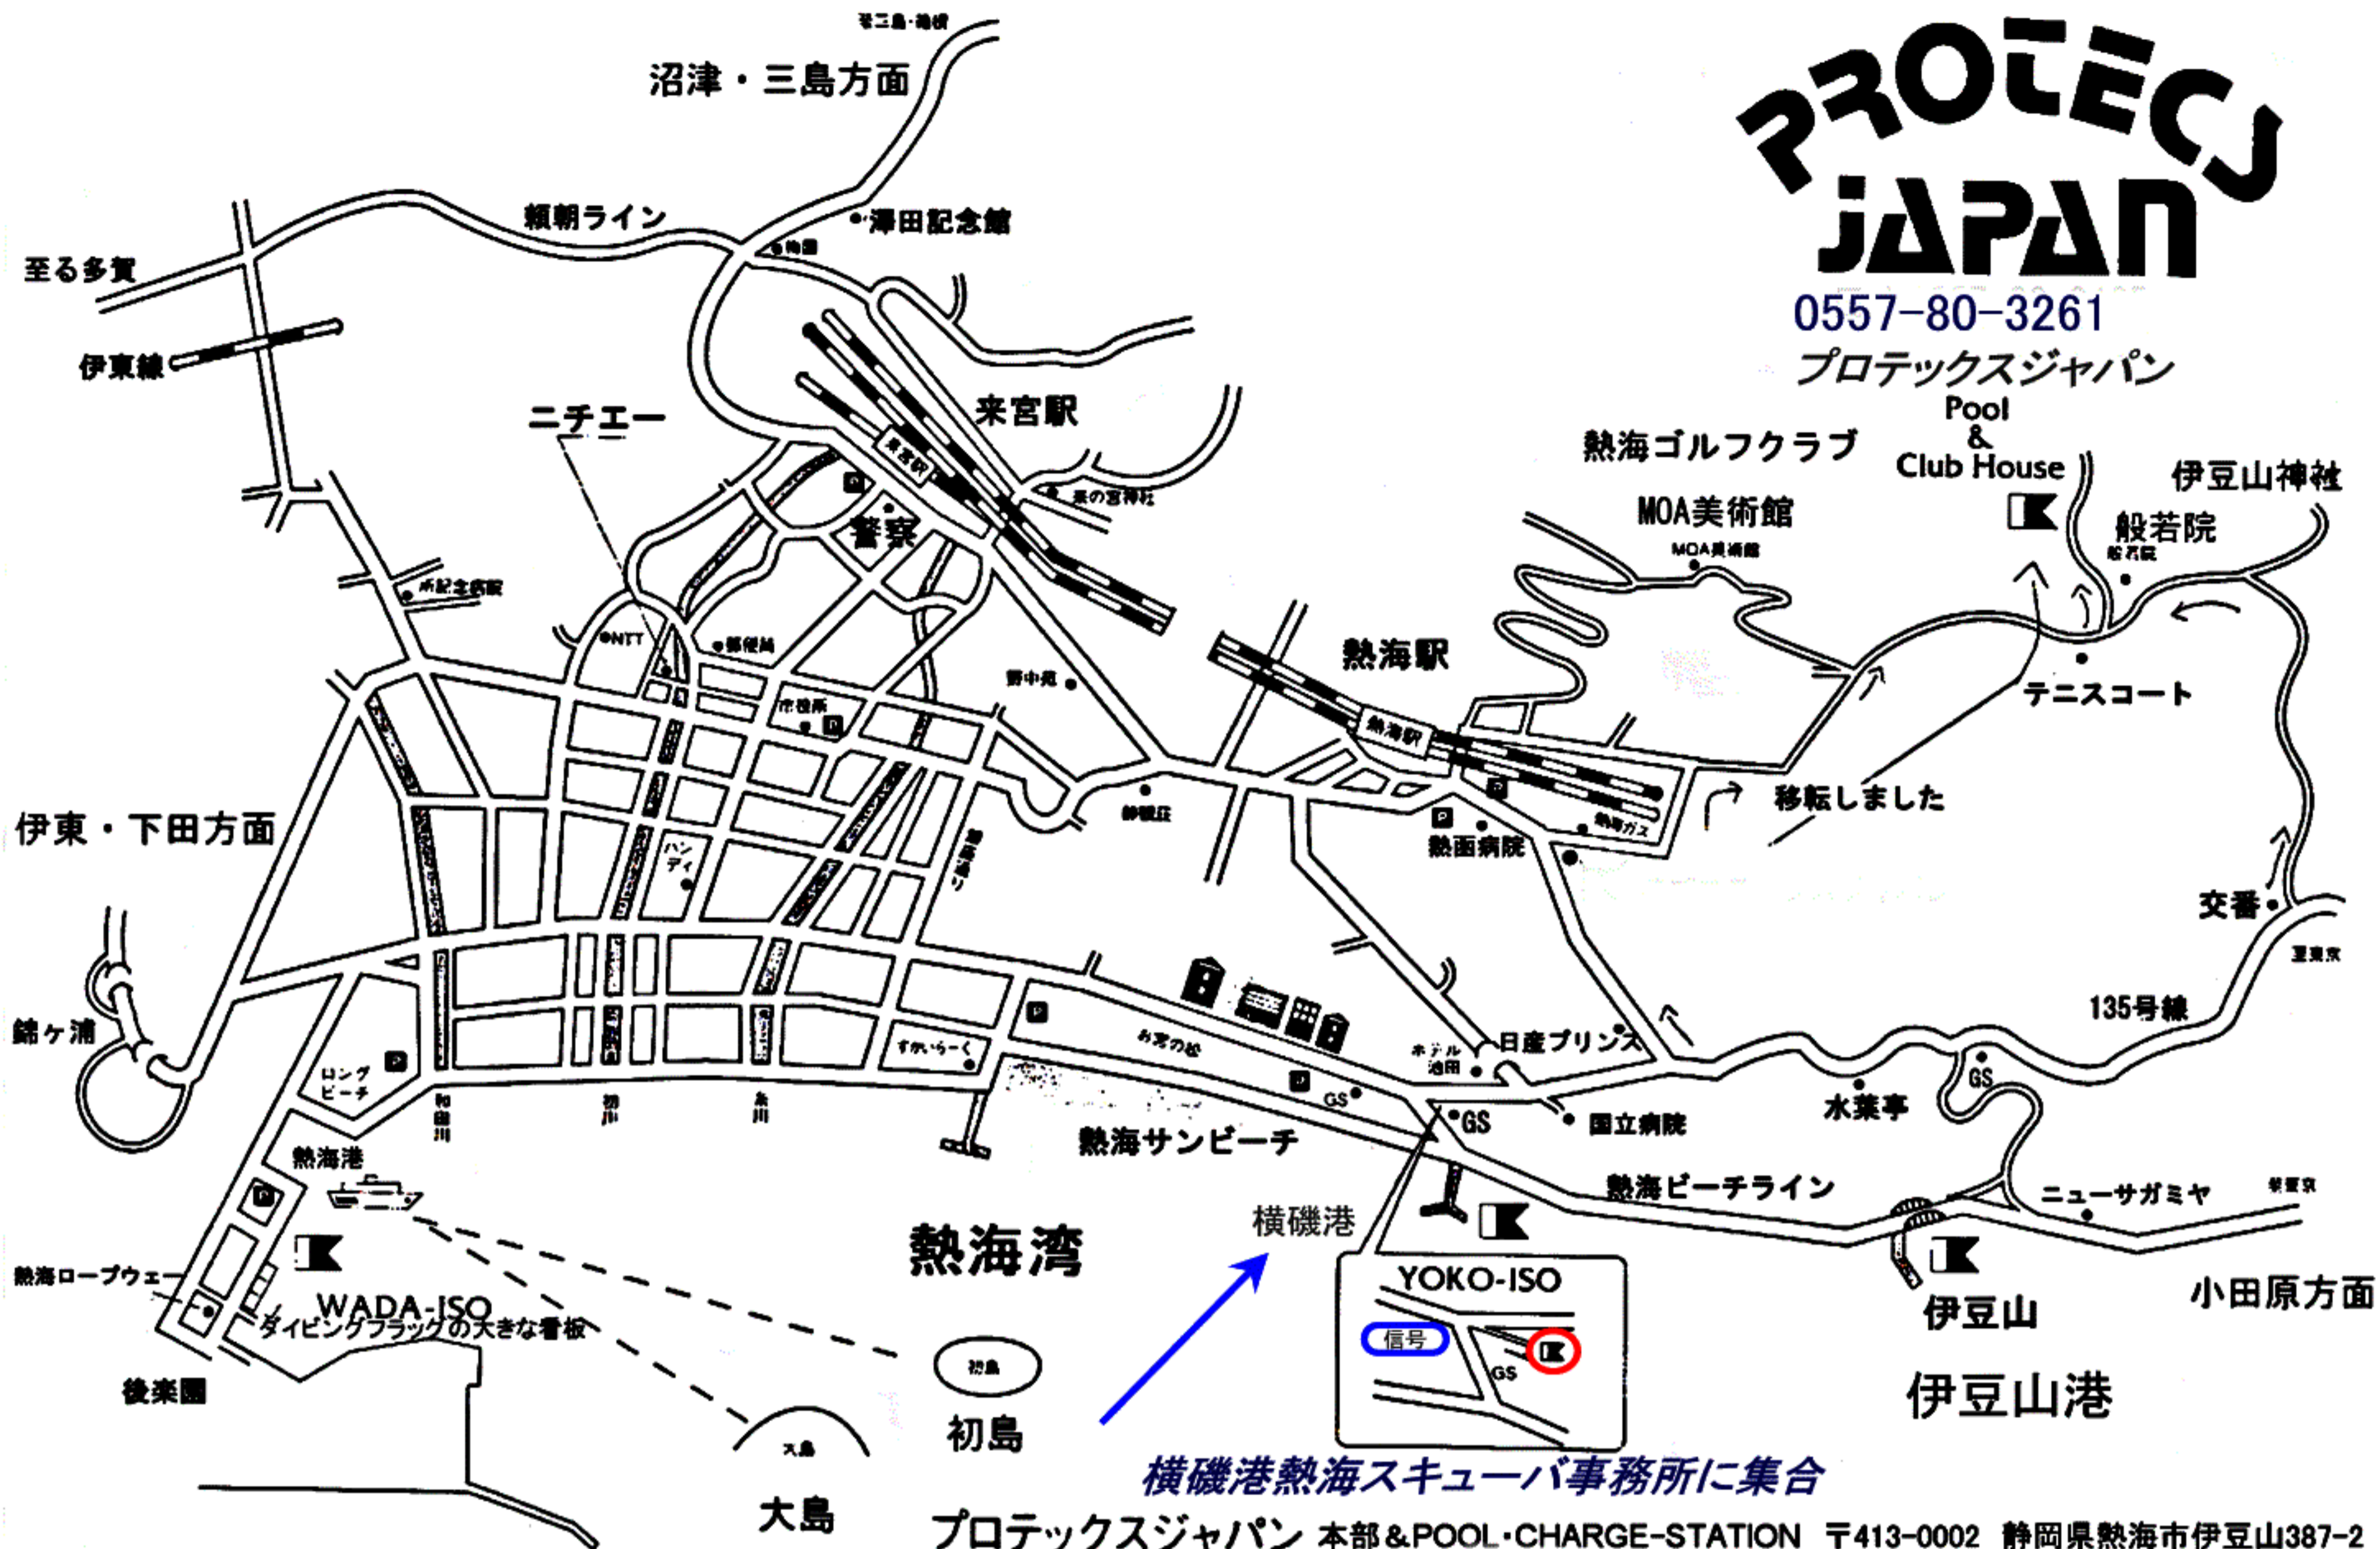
PROTECJ JAPAN
0557-80-3261
プロテックスジャパン

沼津・三島方面
頼朝ライン
澤田記念館
至る多賀
伊東線
ニチエー
来宮駅
警察
熱海ゴルフクラブ
Pool & Club House
伊豆山神社
MOA美術館
般若院
熱海駅
テニスコート
移転しました
熱海病院
伊東・下田方面
交番
135号線
錦ヶ浦
日産プリンス
ロングビーチ
GS
国立病院
水葉亭
熱海サンビーチ
熱海港
熱海ビーチライン
ニューサガミヤ
熱海湾
横磯港
熱海ロープウェー
WADA-ISO
ダイビングフラッグの大きな看板
YOKO-ISO
信号
GS
伊豆山
小田原方面
後楽園
初島
伊豆山港
横磯港熱海スキューバ事務所に集合
大島
プロテックスジャパン 本部&POOL・CHARGE-STATION 〒413-0002 静岡県熱海市伊豆山387-2